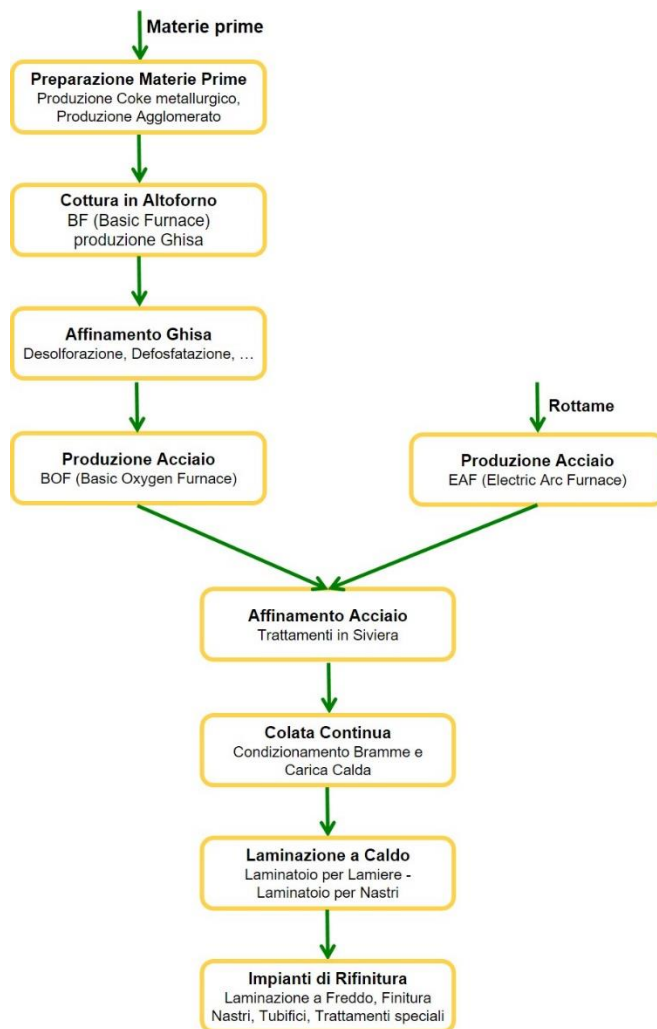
Materie prime

Preparazione Materie Prime
Produzione Coke metallurgico, Produzione Agglomerato

Cottura in Altoforno
BF (Basic Furnace)
produzione Ghisa

Affinamento Ghisa
Desolforazione, Defosfatazione, …

Rottame

Produzione Acciaio
BOF (Basic Oxygen Furnace)

Produzione Acciaio
EAF (Electric Arc Furnace)

Affinamento Acciaio
Trattamenti in Siviera

Colata Continua
Condizionamento Bramme e Carica Calda

Laminazione a Caldo
Laminatoio per Lamiere - Laminatoio per Nastri

Impianti di Rifinitura
Laminazione a Freddo, Finitura Nastri, Tubifici, Trattamenti speciali